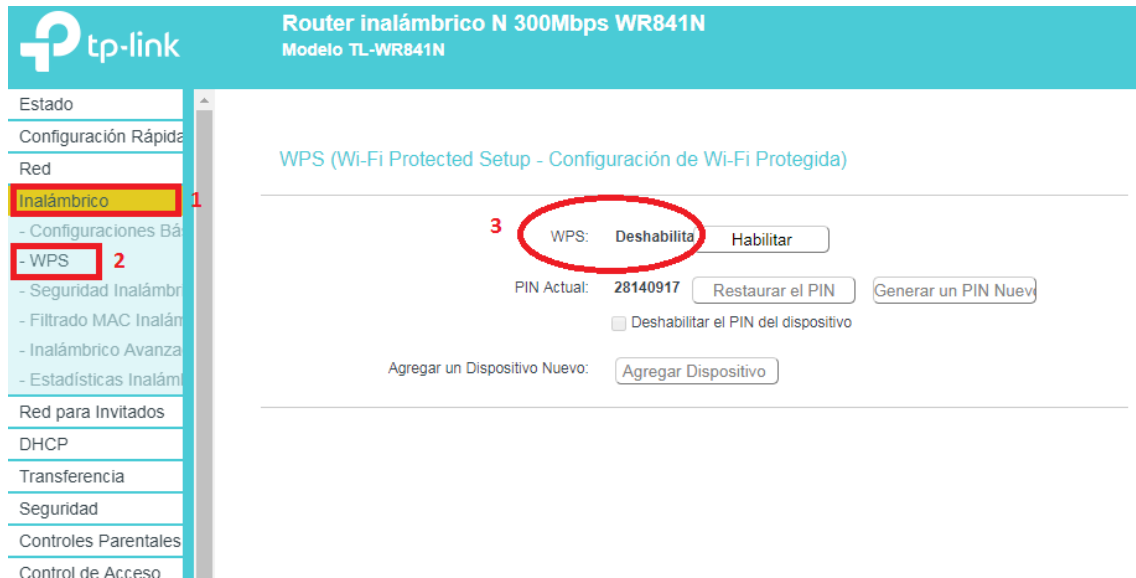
tp-link

Router inalámbrico N 300Mbps WR841N
Modelo TL-WR841N

Estado
Configuración Rápida
Red
Inalámbrico 1
- Configuraciones Bá
- WPS 2
- Seguridad Inalámbr
- Filtrado MAC Inalám
- Inalámbrico Avanza
- Estadísticas Inalámb
Red para Invitados
DHCP
Transferencia
Seguridad
Controles Parentales
Control de Acceso

WPS (Wi-Fi Protected Setup - Configuración de Wi-Fi Protegida)

3

WPS: Deshabilita Habilitar

PIN Actual: 28140917 Restaurar el PIN Generar un PIN Nuev

Deshabilitar el PIN del dispositivo

Agregar un Dispositivo Nuevo: Agregar Dispositivo